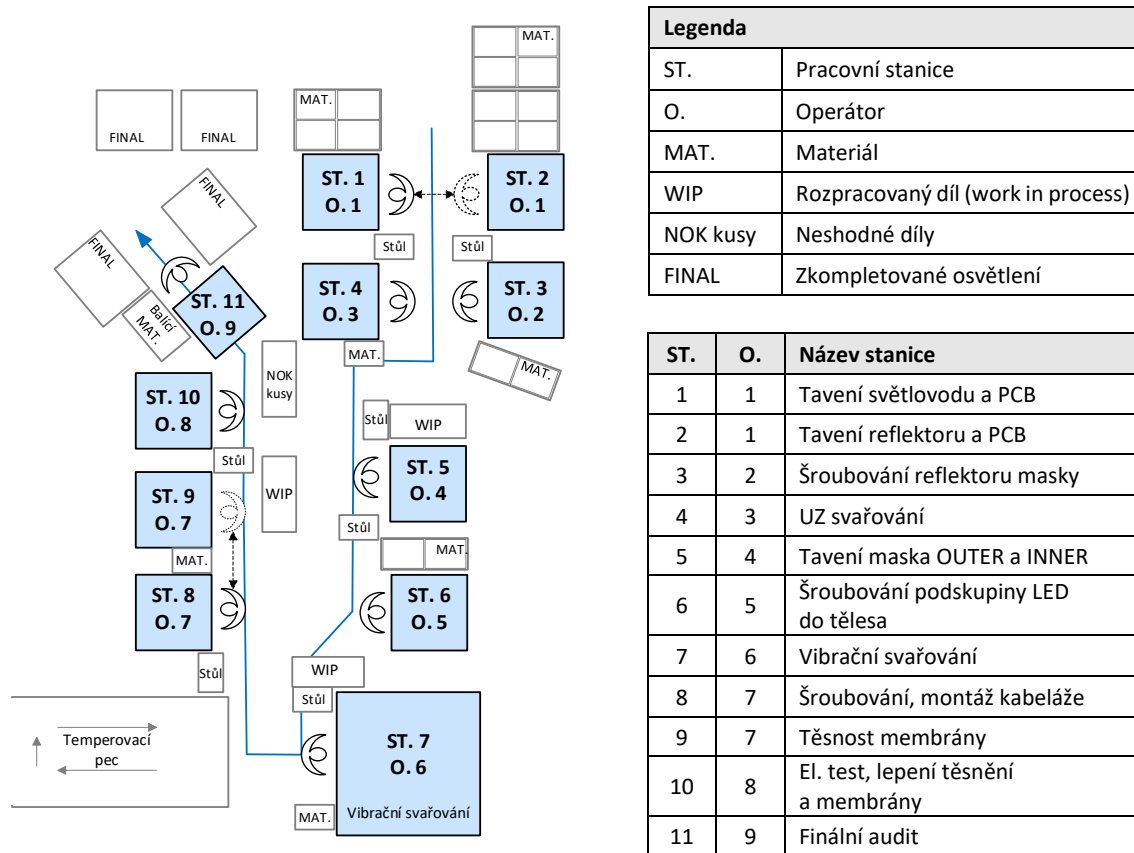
MAT.

FINAL FINAL

MAT.

ST. 1
O. 1

ST. 2
O. 1

FINAL

Stůl Stůl

FINAL

ST. 4
O. 3

ST. 3
O. 2

Balící MAT.

ST. 11
O. 9

MAT.

MAT.

NOK kusy

ST. 10
O. 8

Stůl WIP

Stůl

ST. 5
O. 4

ST. 9
O. 7

WIP

Stůl

MAT.

MAT.

ST. 8
O. 7

ST. 6
O. 5

Stůl

WIP

Stůl

Temperovací pec

ST. 7
O. 6

MAT. Vibrační svařování

| Legenda | |
|---|---|
| ST. | Pracovní stanice |
| O. | Operátor |
| MAT. | Materiál |
| WIP | Rozpracovaný díl (work in process) |
| NOK kusy | Neshodné díly |
| FINAL | Zkompletované osvětlení |

| ST. | O. | Název stanice |
|---|---|---|
| 1 | 1 | Tavení světlovodu a PCB |
| 2 | 1 | Tavení reflektoru a PCB |
| 3 | 2 | Šroubování reflektoru masky |
| 4 | 3 | UZ svařování |
| 5 | 4 | Tavení maska OUTER a INNER |
| 6 | 5 | Šroubování podskupiny LED do tělesa |
| 7 | 6 | Vibrační svařování |
| 8 | 7 | Šroubování, montáž kabeláže |
| 9 | 7 | Těsnost membrány |
| 10 | 8 | El. test, lepení těsnění a membrány |
| 11 | 9 | Finální audit |